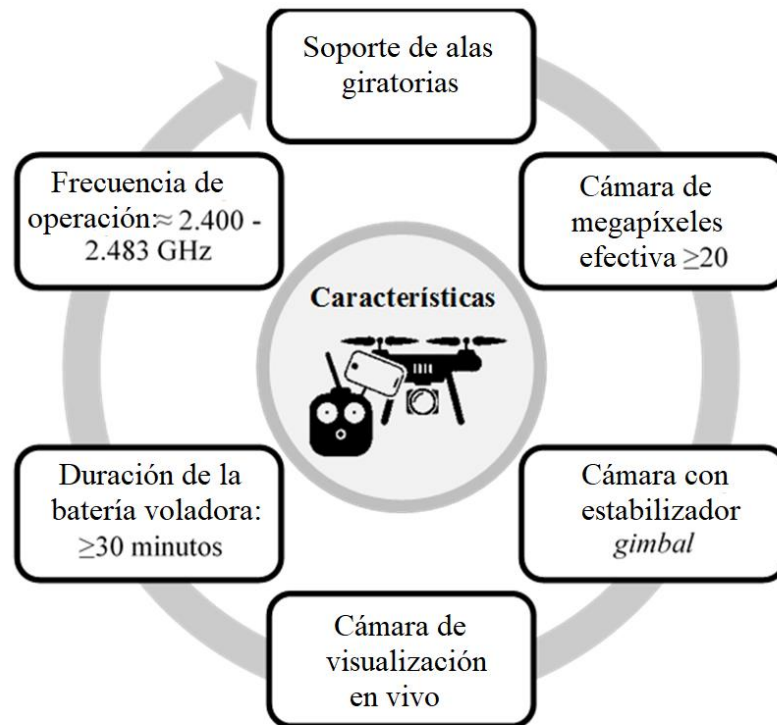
Soporte de alas giratorias

Cámara de megapíxeles efectiva $\geq$20

Cámara con estabilizador *gimbal*

Cámara de visualización en vivo

Duración de la batería voladora: $\geq$30 minutos

Frecuencia de operación:$\approx$ 2.400 - 2.483 GHz

Características